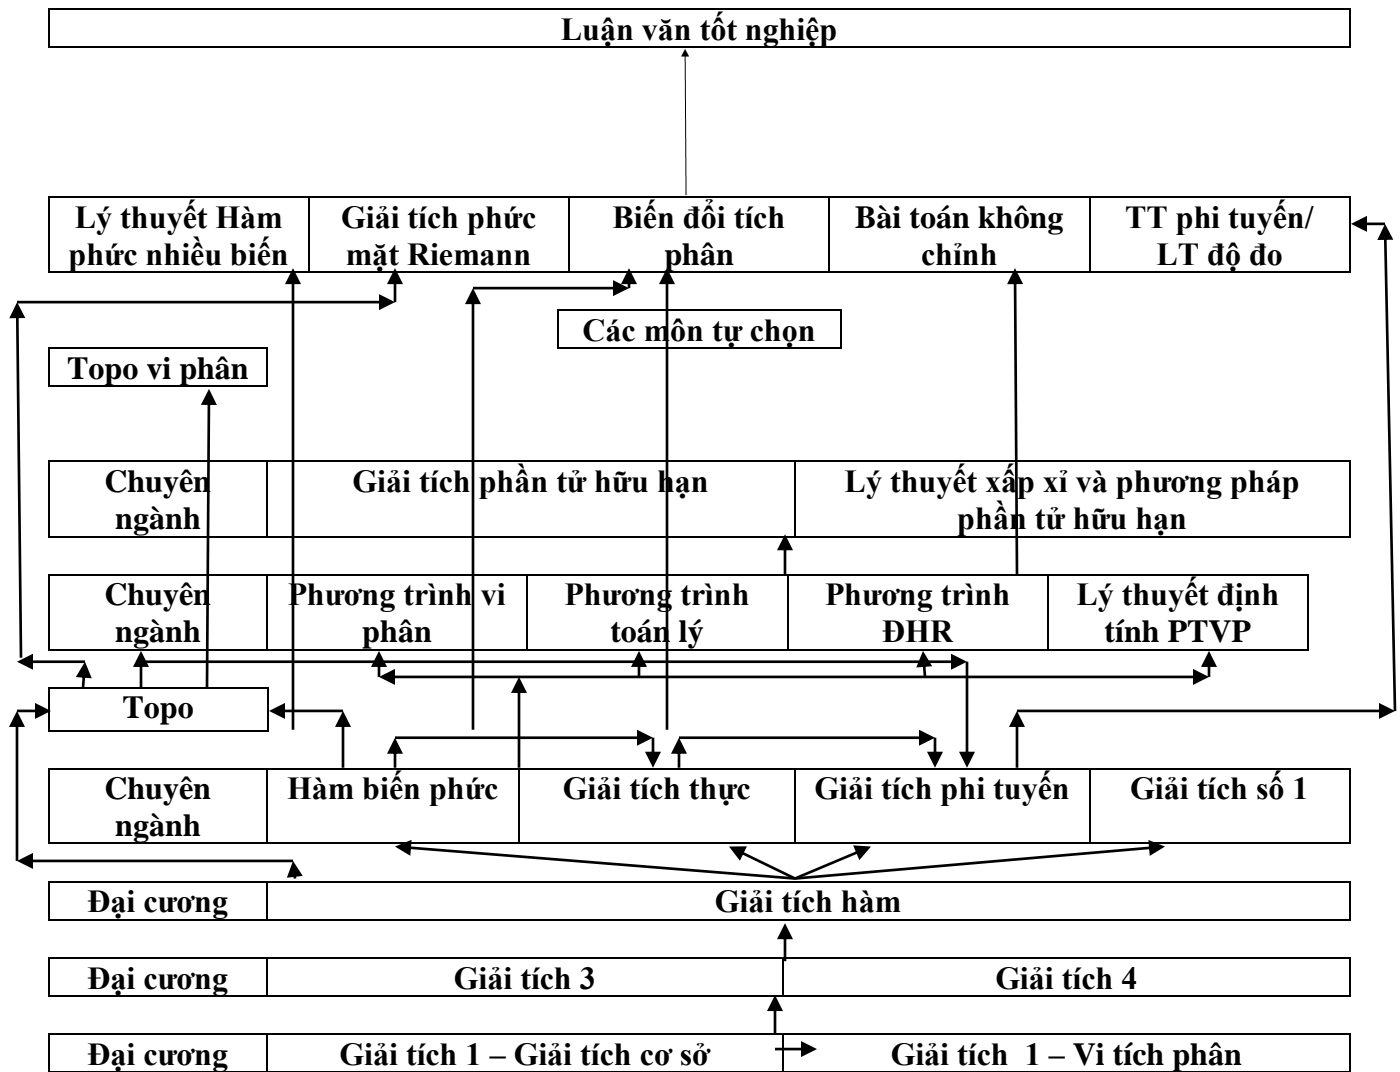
Luận văn tốt nghiệp

| Lý thuyết Hàm phức nhiều biến | Giải tích phức mặt Riemann | Biến đổi tích phân | Bài toán không chỉnh | TT phi tuyến/ LT độ đo |
|---|---|---|---|---|

Các môn tự chọn

Topo vi phân

| Chuyên ngành | Giải tích phần tử hữu hạn | Lý thuyết xấp xỉ và phương pháp phần tử hữu hạn |
|---|---|---|

| Chuyên ngành | Phương trình vi phân | Phương trình toán lý | Phương trình ĐHR | Lý thuyết định tính PTVP |
|---|---|---|---|---|

Topo

| Chuyên ngành | Hàm biến phức | Giải tích thực | Giải tích phi tuyến | Giải tích số 1 |
|---|---|---|---|---|

| Đại cương | Giải tích hàm |
|---|---|

| Đại cương | Giải tích 3 | Giải tích 4 |
|---|---|---|

| Đại cương | Giải tích 1 – Giải tích cơ sở | Giải tích 1 – Vi tích phân |
|---|---|---|